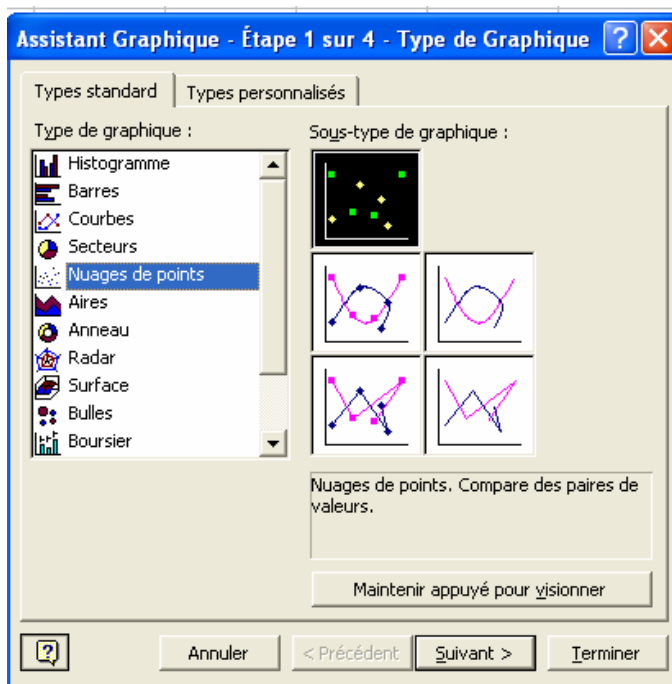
Assistant Graphique - Étape 1 sur 4 - Type de Graphique

Types standard
Types personnalisés

Type de graphique :
Histogramme
Barres
Courbes
Secteurs
Nuages de points
Aires
Anneau
Radar
Surface
Bulles
Boursier

Sous-type de graphique :

Nuages de points. Compare des paires de valeurs.

Maintenir appuyé pour visionner

Annuler
< Précédent
Suivant >
Terminer